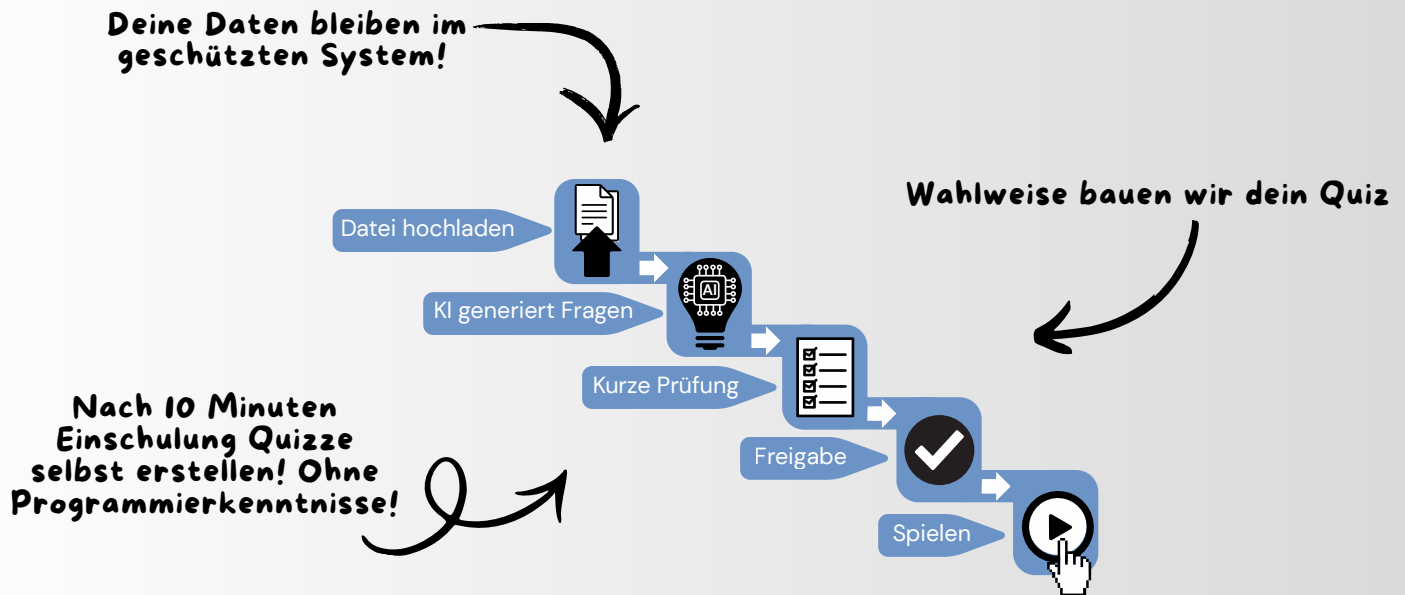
Deine Daten bleiben im geschützten System!

Wahlweise bauen wir dein Quiz

Datei hochladen

AI

KI generiert Fragen

Kurze Prüfung

Freigabe

Spielen

Nach 10 Minuten Einschulung Quizze selbst erstellen! Ohne Programmierkenntnisse!